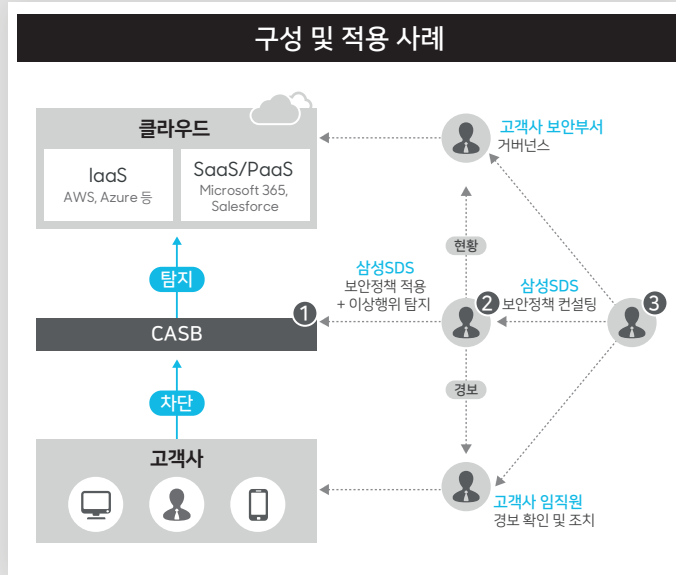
구성 및 적용 사례

클라우드

IaaS
AWS, Azure 등

SaaS/PaaS
Microsoft 365, Salesforce

탐지

CASB

차단

고객사

고객사 보안부서
거버넌스

현황

삼성SDS
보안정책 적용
+ 이상행위 탐지

1

2

삼성SDS
보안정책 컨설팅

3

경보

고객사 임직원
경보 확인 및 조치